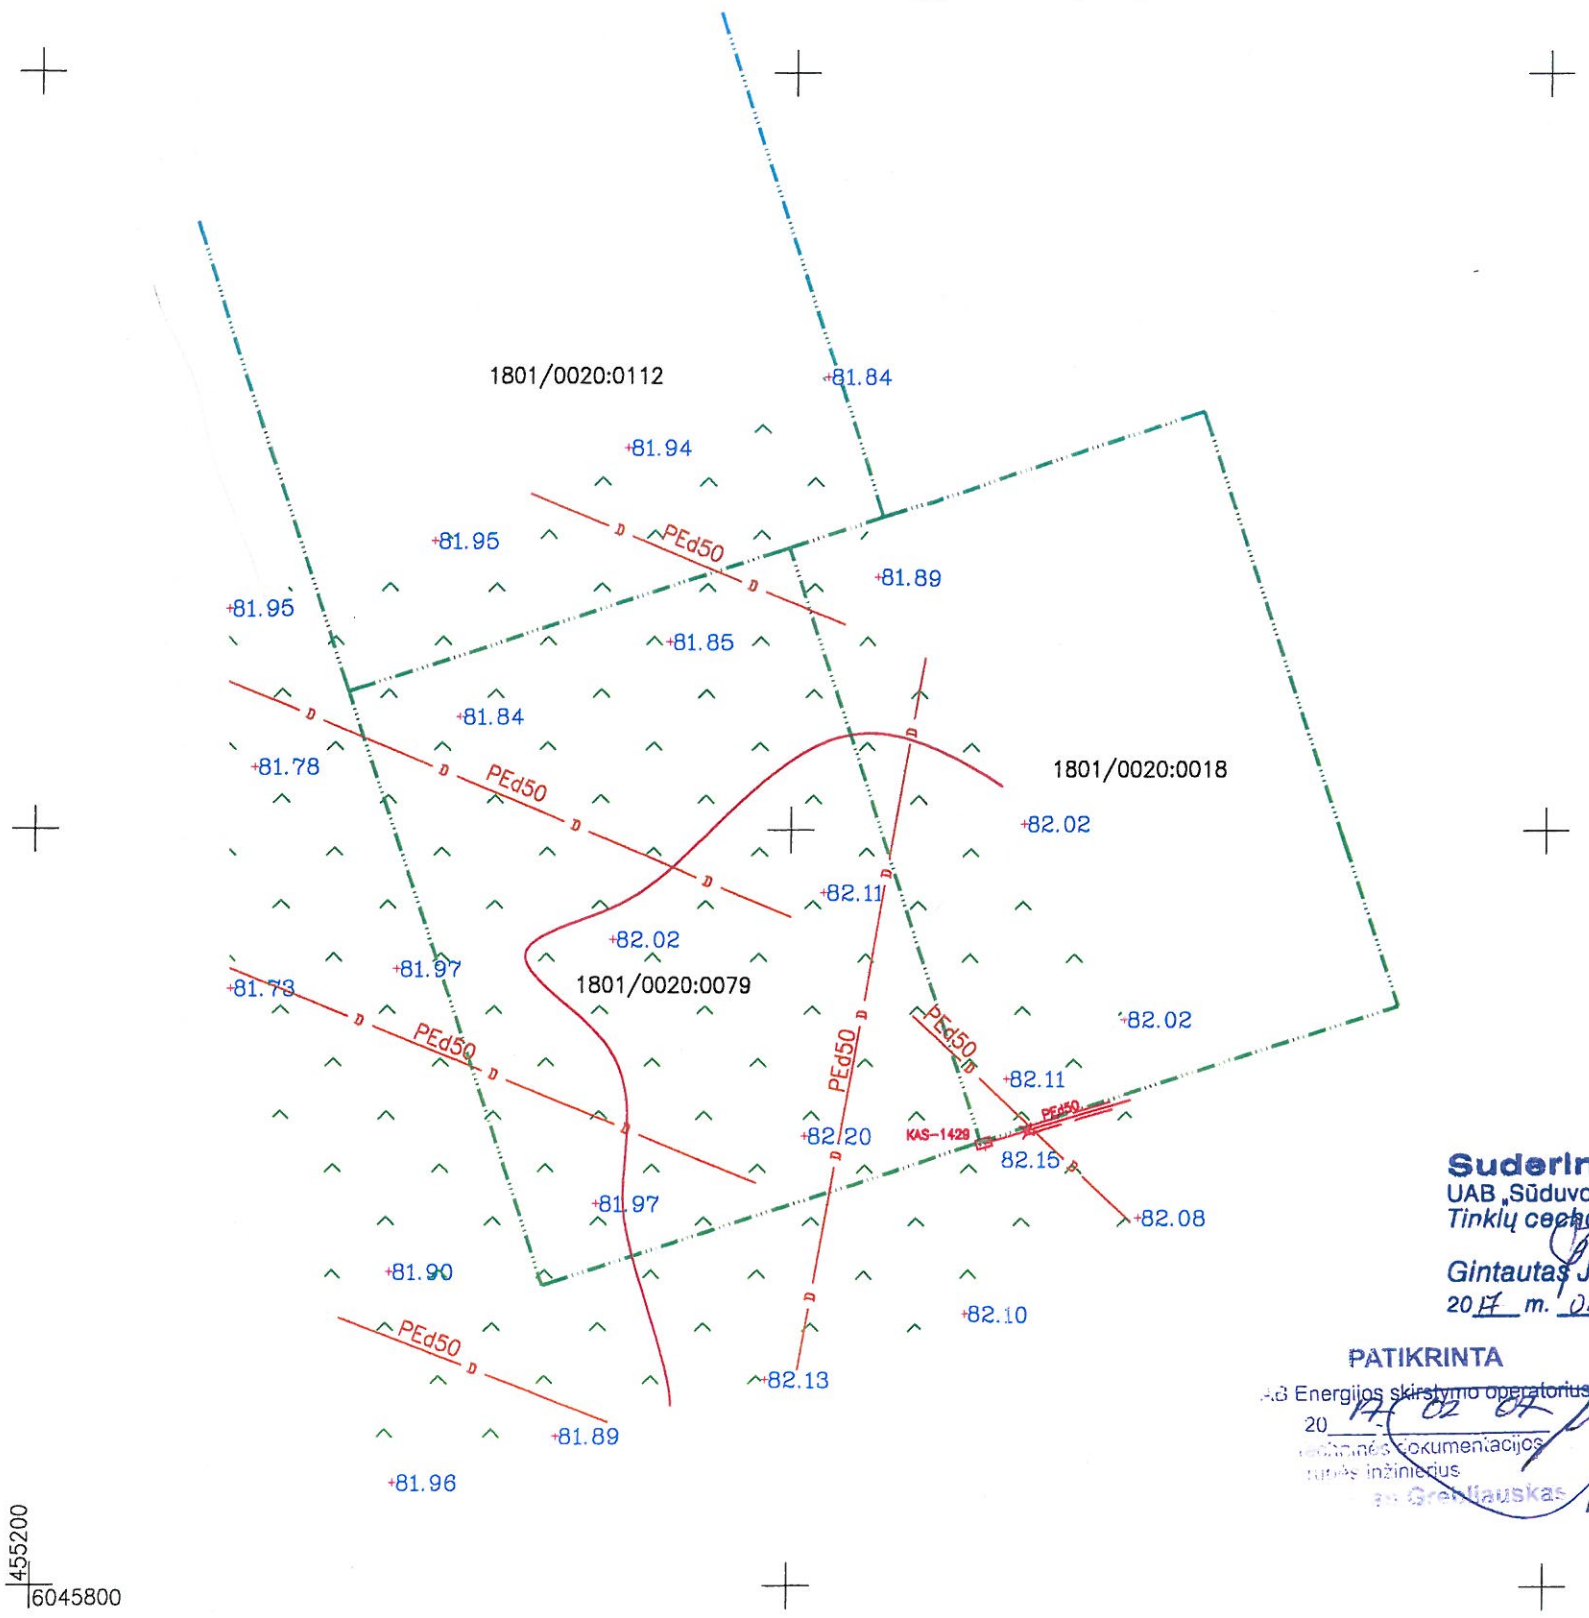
1801/0020:0112
+81.84
+81.94
PEd50
D
D
+81.95
+81.89
+81.95
+81.85
+81.84
D
+81.78
D
PEd50
1801/0020:0018
D
+82.02
D
D
+82.11
+82.02
+81.97
1801/0020:0079
+81.73
D
PEd50
PEd50
D
+82.02
D
PEd50
+82.11
D
D
PEd50
+82.20
KAS-1429
82.15
D
+82.08
+81.97
+81.90
D
+82.10
PEd50
D
+82.13
+81.89
+81.96
Suderin
UAB „Sūduvo
Tinklų cech
Gintautas J
20 17 m. 0
PATIKRINTA
AB Energijos skirstymo operatorius
20 17 02 07
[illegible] dokumentacijos
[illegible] inžinierius
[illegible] Grebliauskas
455200
6045800